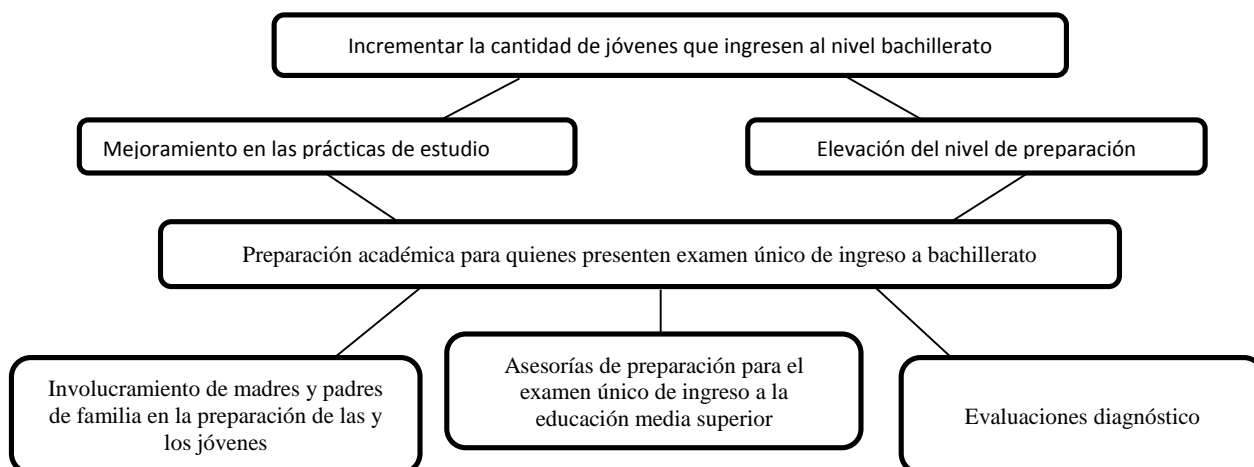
Incrementar la cantidad de jóvenes que ingresen al nivel bachillerato

Mejoramiento en las prácticas de estudio

Elevación del nivel de preparación

Preparación académica para quienes presenten examen único de ingreso a bachillerato

Involucramiento de madres y padres de familia en la preparación de las y los jóvenes

Asesorías de preparación para el examen único de ingreso a la educación media superior

Evaluaciones diagnóstico